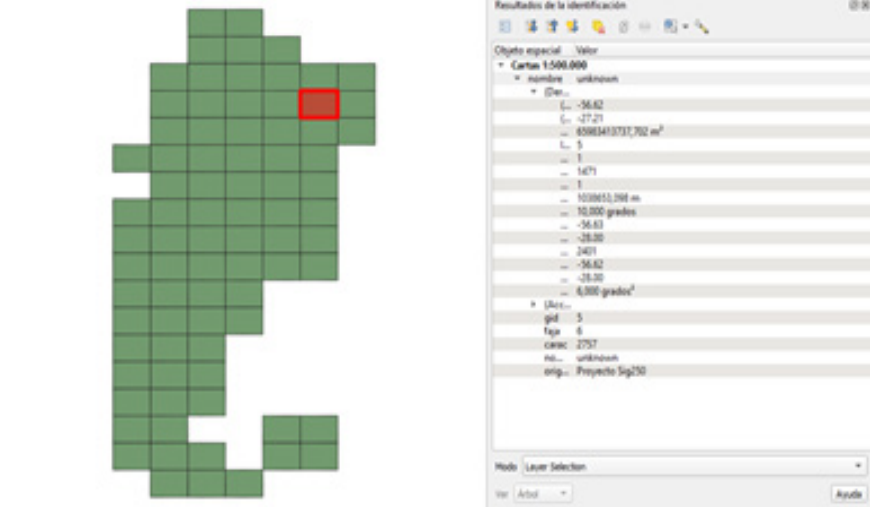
Resultados de la identificación

Objeto espacial Valor
Cartas 1:500.000
nombre unknown
(Der...
(... -56.62
(... -27.21
... 65983413737,702 m²
(... 5
... 1
... 1471
... 1
... 1030653,398 m
... 10,000 grados
... -56.63
... -28.00
... 2401
... -56.62
... -28.00
... 6,000 grados²
(Acc...
gid 5
faja 6
carac 2757
no... unknown
orig... Proyecto Sig250

Modo Layer Selection
Ver Árbol
Ayuda